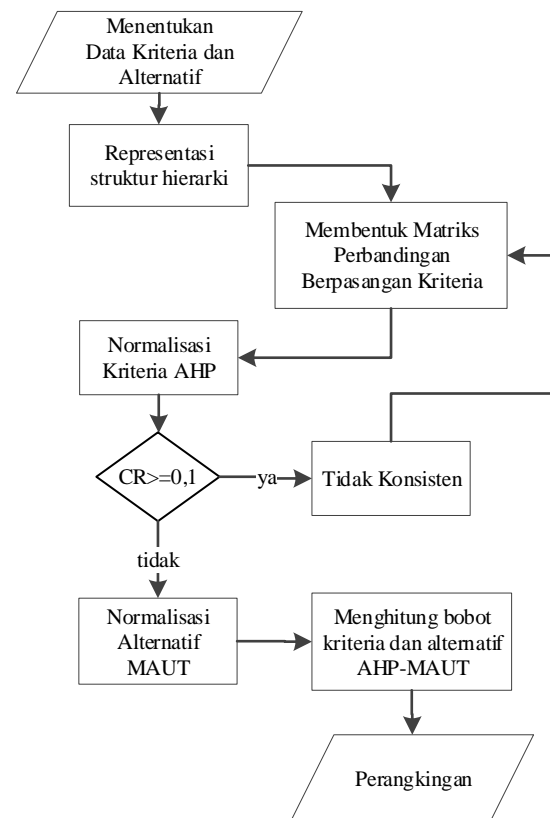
Menentukan Data Kriteria dan Alternatif

Representasi struktur hierarki

Membentuk Matriks Perbandingan Berpasangan Kriteria

Normalisasi Kriteria AHP

CR>=0,1

ya

Tidak Konsisten

tidak

Normalisasi Alternatif MAUT

Menghitung bobot kriteria dan alternatif AHP-MAUT

Perangkingan